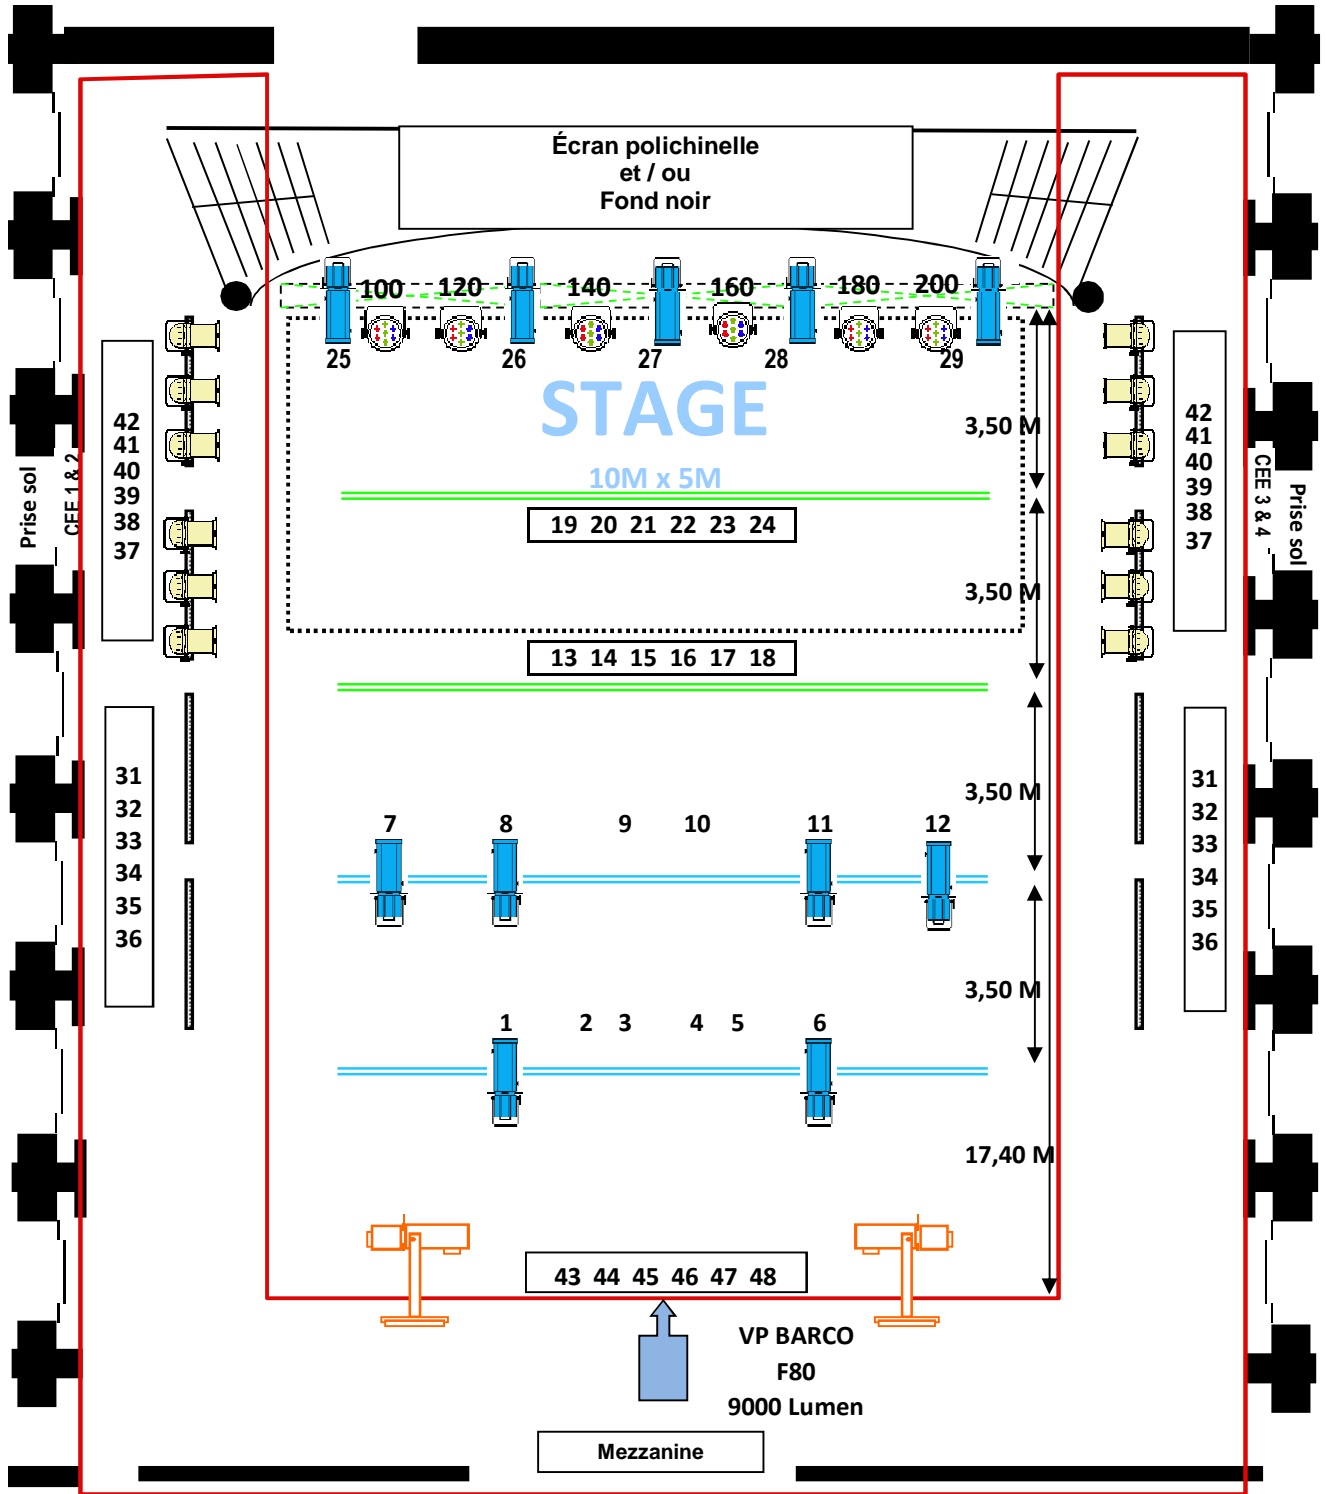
Écran polichinelle
et / ou
Fond noir

100 120 140 160 180 200

25 26 27 28 29

STAGE

10M x 5M

19 20 21 22 23 24

13 14 15 16 17 18

3,50 M

3,50 M

3,50 M

3,50 M

17,40 M

Prise sol

CEE 1 & 2

42
41
40
39
38
37

31
32
33
34
35
36

42
41
40
39
38
37

CEE 3 & 4

Prise sol

31
32
33
34
35
36

7 8 9 10 11 12

1 2 3 4 5 6

43 44 45 46 47 48

VP BARCO
F80
9000 Lumen

Mezzanine